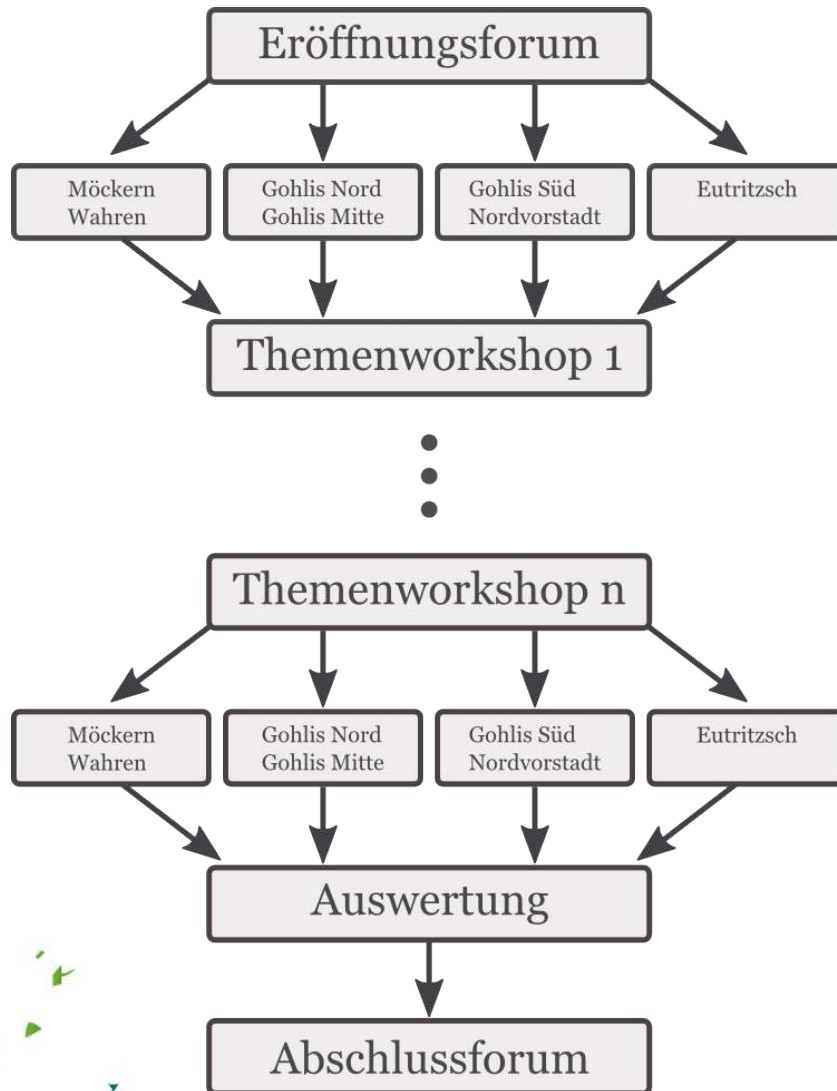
Eröffnungsforum

Möckern
Wahren

Gohlis Nord
Gohlis Mitte

Gohlis Süd
Nordvorstadt

Eutritzsch

Themenworkshop 1

Themenworkshop n

Möckern
Wahren

Gohlis Nord
Gohlis Mitte

Gohlis Süd
Nordvorstadt

Eutritzsch

Auswertung

Abschlussforum